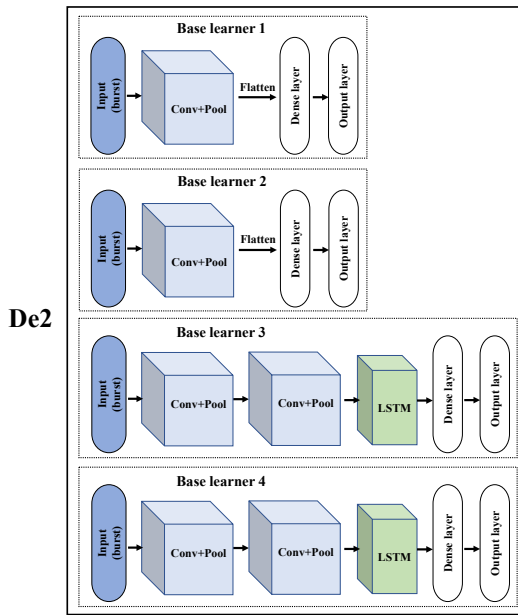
De2

Base learner 1

Input (burst)

Conv+Pool

Flatten

Dense layer

Output layer

Base learner 2

Input (burst)

Conv+Pool

Flatten

Dense layer

Output layer

Base learner 3

Input (burst)

Conv+Pool

Conv+Pool

LSTM

Dense layer

Output layer

Base learner 4

Input (burst)

Conv+Pool

Conv+Pool

LSTM

Dense layer

Output layer